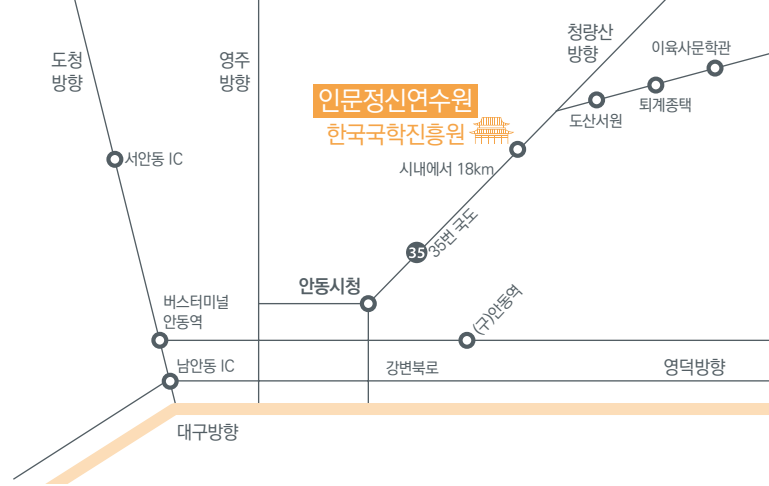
도청
방향

영주
방향

청량산
방향

이육사문학관

인문정신연수원
한국국학진흥원

도산서원

퇴계종택

서안동 IC

시내에서 18km

35 35번 국도

안동시청

버스터미널
안동역

(구)안동역

남안동 IC

강변북로

영덕방향

대구방향